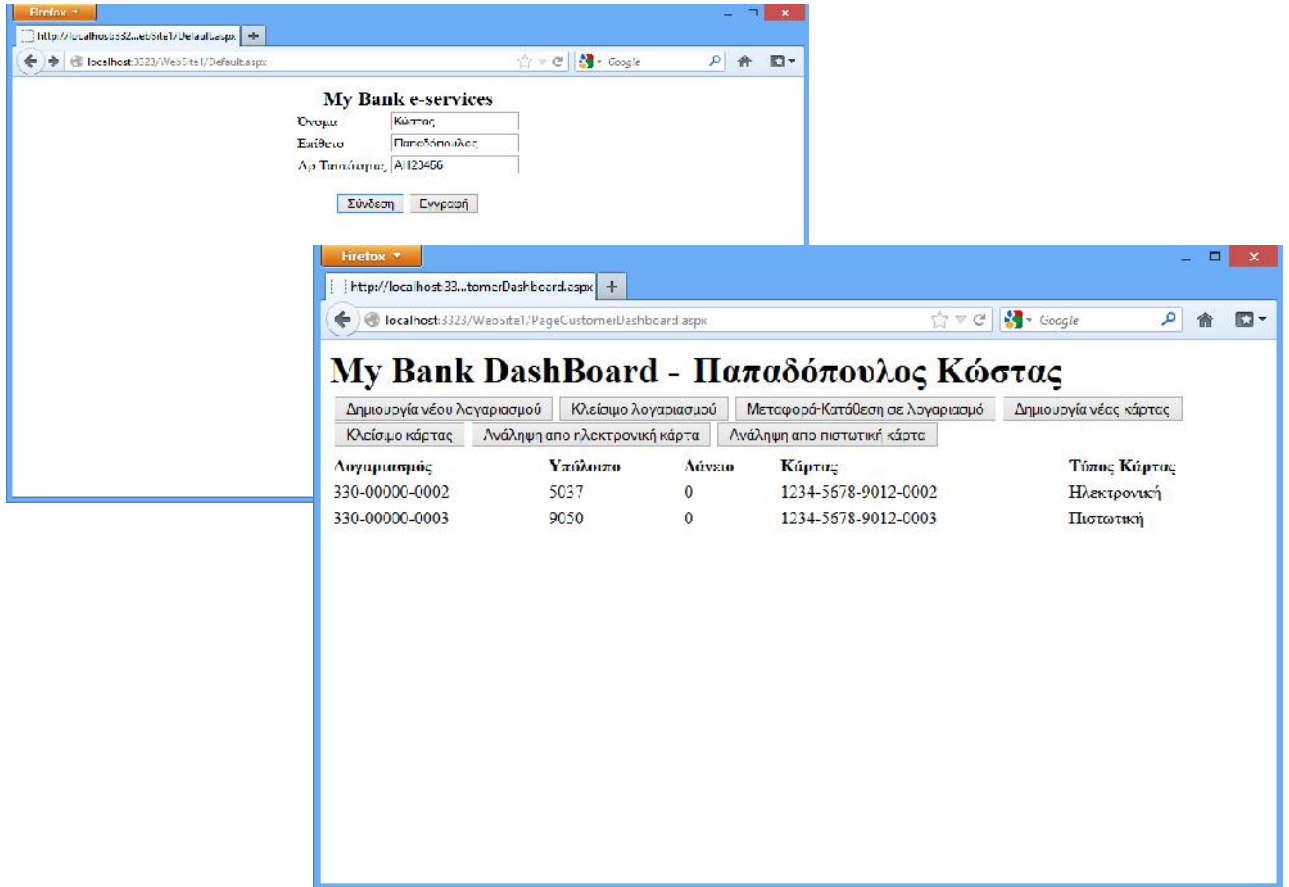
Firefox

http://localhost:332...ebSite1/Default.aspx

localhost:3323/WebSite1/Default.aspx

Google

My Bank e-services

Όνομα Κώστας

Επίθετο Παπαδόπουλος

Αρ Ταυτότητας AH23456

Σύνδεση Εγγραφή

Firefox

http://localhost:33...tomerDashboard.aspx

localhost:3323/WebSite1/PageCustomerDashboard.aspx

Google

My Bank DashBoard - Παπαδόπουλος Κώστας

Δημιουργία νέου λογαριασμού | Κλείσιμο λογαριασμού | Μεταφορά-Κατάθεση σε λογαριασμό | Δημιουργία νέας κάρτας | Κλείσιμο κάρτας | Ανάληψη απο ηλεκτρονική κάρτα | Ανάληψη απο πιστωτική κάρτα

| Λογαριασμός | Υπόλοιπο | Δάνειο | Κάρτας | Τύπος Κάρτας |
|---|---|---|---|---|
| 330-00000-0002 | 5037 | 0 | 1234-5678-9012-0002 | Ηλεκτρονική |
| 330-00000-0003 | 9050 | 0 | 1234-5678-9012-0003 | Πιστωτική |